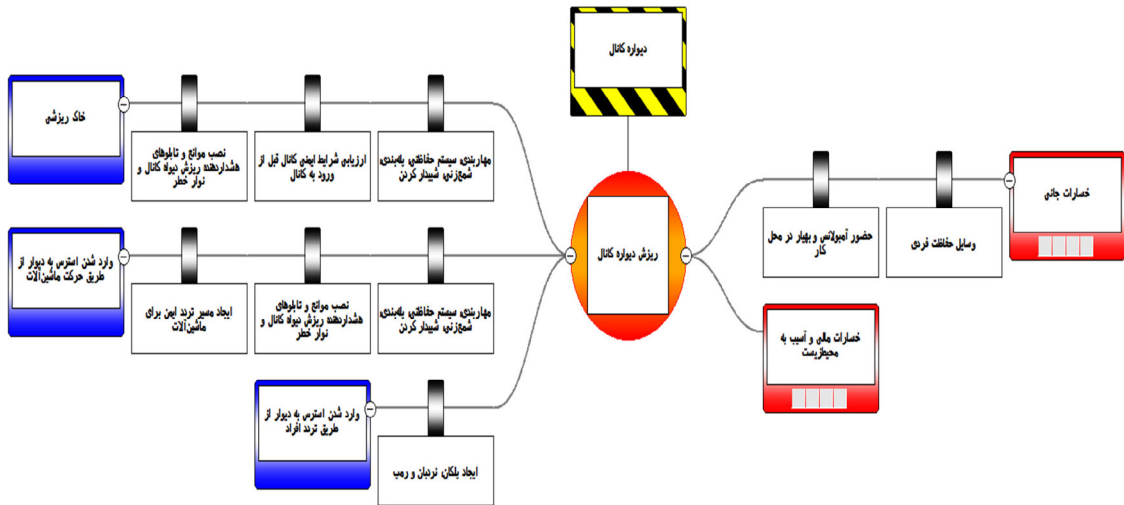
دیواره کانال

خاک ریزشی

نصب موانع و تابلوهای هشداردهنده ریزش دیواه کانال و نوار خطر

ارزیابی شرایط ایمنی کانال قبل از ورود به کانال

مهاربندی سیستم حفاظتی پله‌بندی شمع‌زنی شیبدار کردن

وارد شدن استرس به دیوار از طریق حرکت ماشین‌آلات

ایجاد مسیر تردد ایمن برای ماشین‌آلات

نصب موانع و تابلوهای هشداردهنده ریزش دیواه کانال و نوار خطر

مهاربندی سیستم حفاظتی پله‌بندی شمع‌زنی شیبدار کردن

ریزش دیواره کانال

وارد شدن استرس به دیوار از طریق تردد افراد

ایجاد پلکان نردبان و رمپ

حضور آمبولانس و بهیار در محل کار

وسایل حفاظت فردی

خسارات جانی

خسارات مالی و آسیب به محیط‌زیست